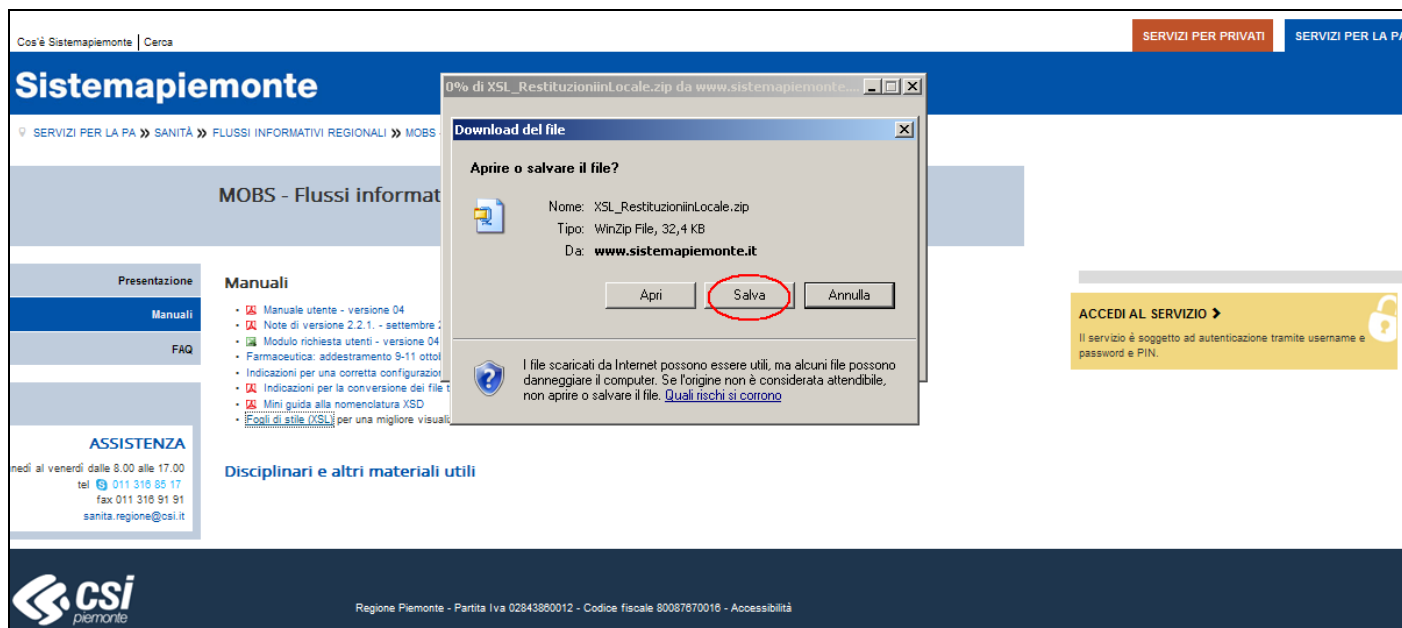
Cos'è Sistemapiemonte | Cerca

SERVIZI PER PRIVATI

SERVIZI PER LA PA

Sistemapiemonte

SERVIZI PER LA PA » SANITÀ » FLUSSI INFORMATIVI REGIONALI » MOBS

MOBS - Flussi informat

Presentazione

Manuali

FAQ

Manuali

Manuale utente - versione 04

Note di versione 2.2.1. - settembre 2

Modulo richiesta utenti - versione 04

Farmaceutica: addestramento 9-11 ottol

Indicazioni per una corretta configurazion

Indicazioni per la conversione dei file t

Mini guida alla nomenclatura XSD

Fogli di stile (XSL) per una migliore visual

Disciplinari e altri materiali utili

ASSISTENZA

nedì al venerdì dalle 8.00 alle 17.00

tel 011 316 85 17

fax 011 316 91 91

sanita.regione@csi.it

ACCEDI AL SERVIZIO

Il servizio è soggetto ad autenticazione tramite username e password e PIN.

0% di XSL_RestituzioniinLocale.zip da www.sistemapiemonte....

Download del file

Aprire o salvare il file?

Nome: XSL_RestituzioniinLocale.zip

Tipo: WinZip File, 32,4 KB

Da: www.sistemapiemonte.it

Apri

Salva

Annulla

I file scaricati da Internet possono essere utili, ma alcuni file possono danneggiare il computer. Se l'origine non è considerata attendibile, non aprire o salvare il file. Quali rischi si corrono

csi piemonte

Regione Piemonte - Partita Iva 02843860012 - Codice fiscale 80087670016 - Accessibilità